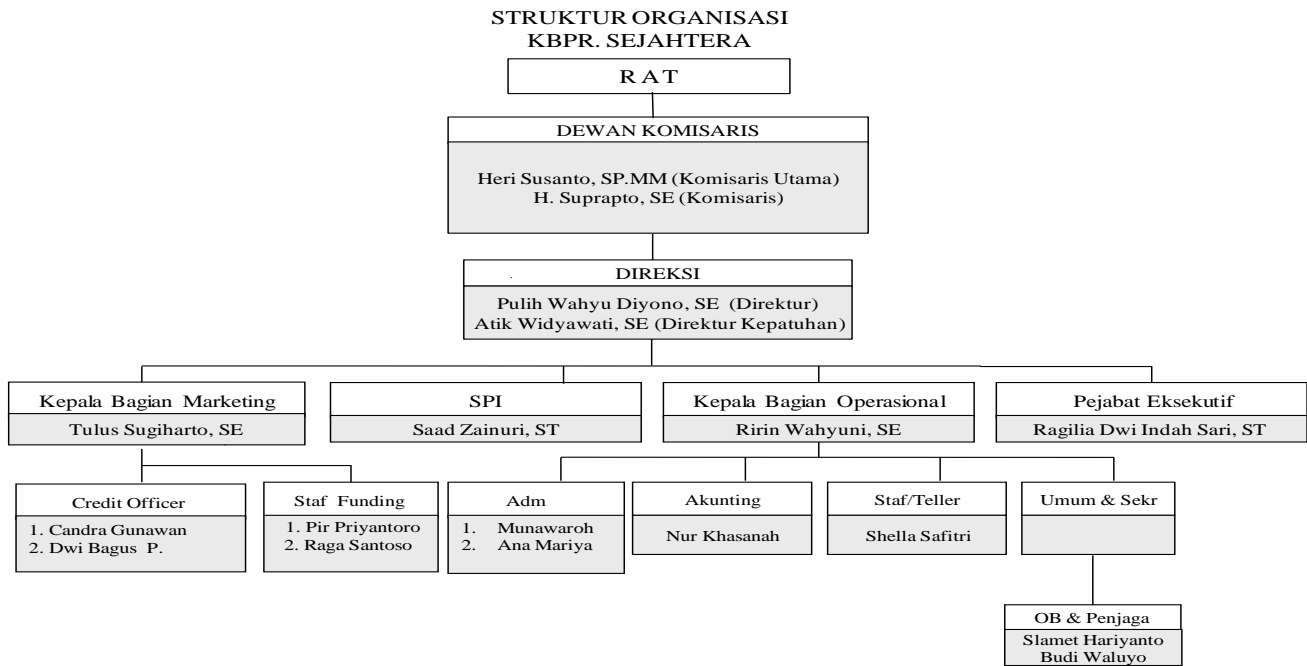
STRUKTUR ORGANISASI
KBPR. SEJAHTERA

R A T

DEWAN KOMISARIS

Heri Susanto, SP.MM (Komisaris Utama)
H. Suprapto, SE (Komisaris)

DIREKSI

Pulih Wahyu Diyono, SE (Direktur)
Atik Widyawati, SE (Direktur Kepatuhan)

Kepala Bagian Marketing
Tulus Sugiharto, SE

SPI
Saad Zainuri, ST

Kepala Bagian Operasional
Ririn Wahyuni, SE

Pejabat Eksekutif
Ragilia Dwi Indah Sari, ST

Credit Officer
1. Candra Gunawan
2. Dwi Bagus P.

Staf Funding
1. Pir Priyantoro
2. Raga Santoso

Adm
1. Munawaroh
2. Ana Mariya

Akunting
Nur Khasanah

Staf/Teller
Shella Safitri

Umum & Sekr

OB & Penjaga
Slamet Hariyanto
Budi Waluyo